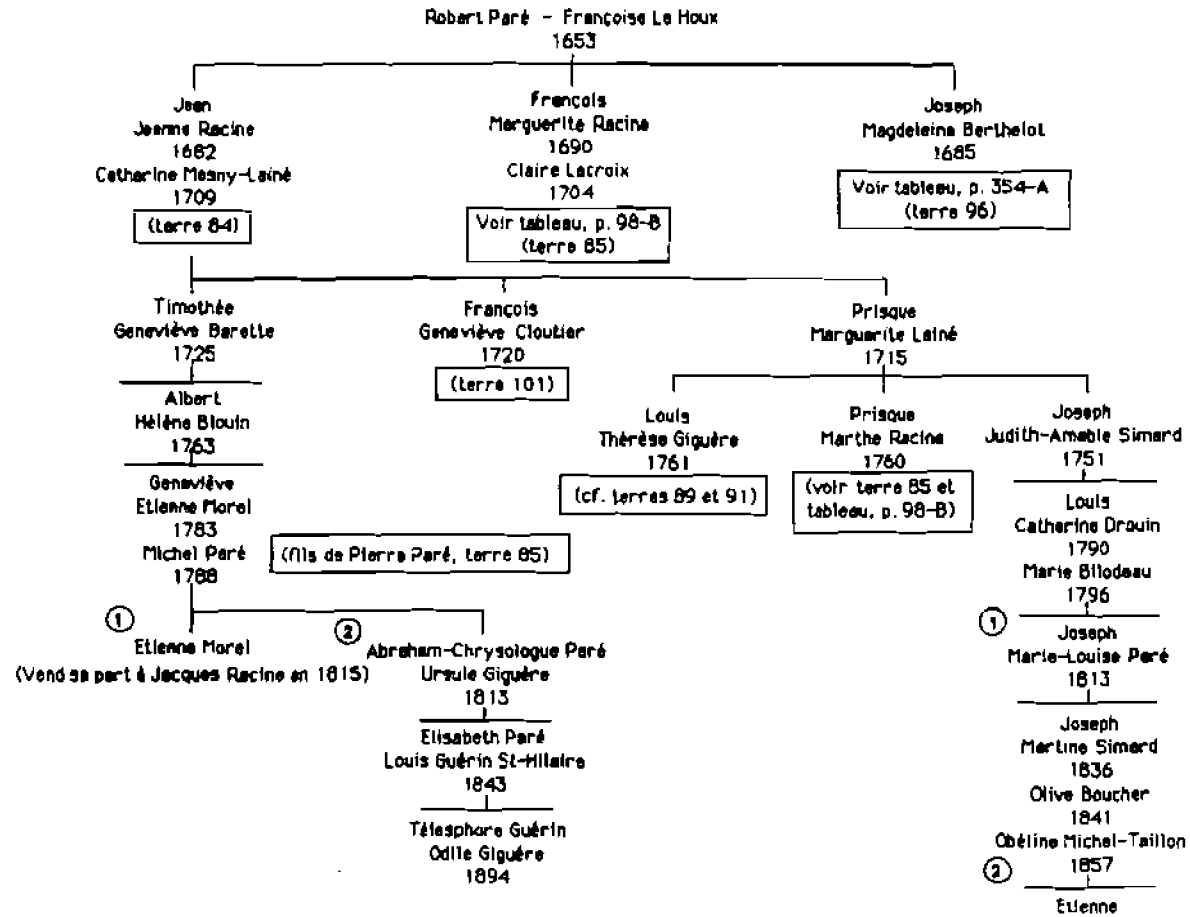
Robert Paré - Françoise Le Houx
1653

Jean
Jeanne Racine
1682
Catherine Mesny-Lainé
1709
(terre 84)

François
Marguerite Racine
1690
Claire Lacroix
1704
Voir tableau, p. 98-B
(terre 85)

Joseph
Magdeleine Berthelot
1685
Voir tableau, p. 354-A
(terre 96)

Timothée
Geneviève Barette
1725

Albert
Hélène Blouin
1763

Geneviève
Etienne Morel
1783
Michel Paré
1788
(fils de Pierre Paré, terre 85)

① Etienne Morel
(Vend sa part à Jacques Racine en 1815)

② Abraham-Chrysologue Paré
Ursule Giguère
1813

Elisabeth Paré
Louis Guérin St-Hilaire
1843

Télesphore Guérin
Odile Giguère
1894

François
Geneviève Cloutier
1720
(terre 101)

Prisque
Marguerite Lainé
1715

Louis
Thérèse Giguère
1761
(cf. terres 89 et 91)

Prisque
Marthe Racine
1760
(voir terre 85 et tableau, p. 98-B)

Joseph
Judith-Amable Simard
1751

Louis
Catherine Drouin
1790
Marie Bilodeau
1796

① Joseph
Marie-Louise Paré
1813

Joseph
Martine Simard
1836
Olive Boucher
1841
Obéline Michel-Taillon
1857

② Etienne